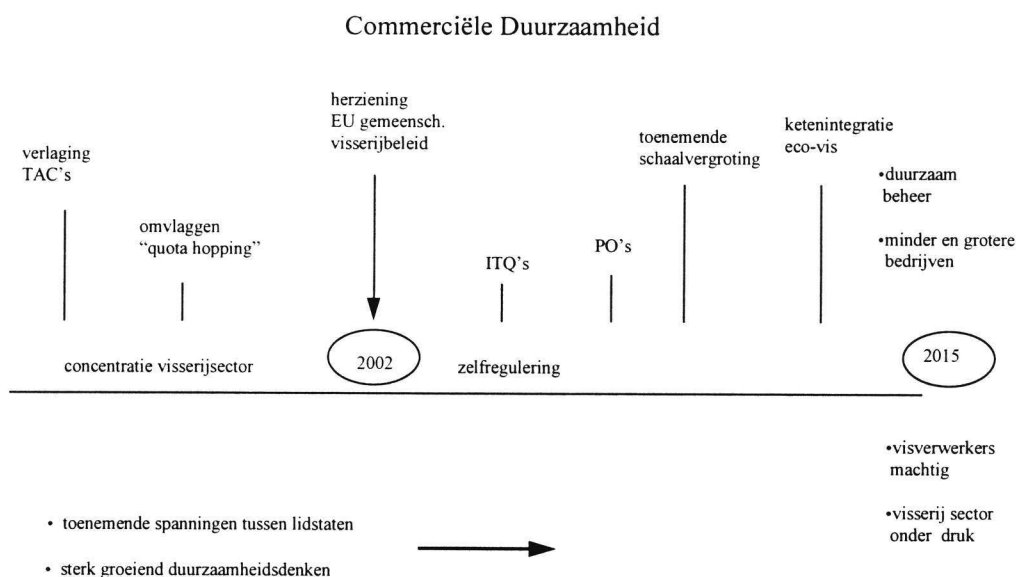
Commerciële Duurzaamheid

verlaging TAC's

omvlaggen "quota hopping"

herziening EU gemeensch. visserijbeleid

ITQ's

PO's

toenemende schaalvergroting

ketenintegratie eco-vis

•duurzaam beheer

•minder en grotere bedrijven

concentratie visserijsector

2002

zelfregulering

2015

•visverwerkers machtig

•visserij sector onder druk

• toenemende spanningen tussen lidstaten

• sterk groeiend duurzaamheidsdenken